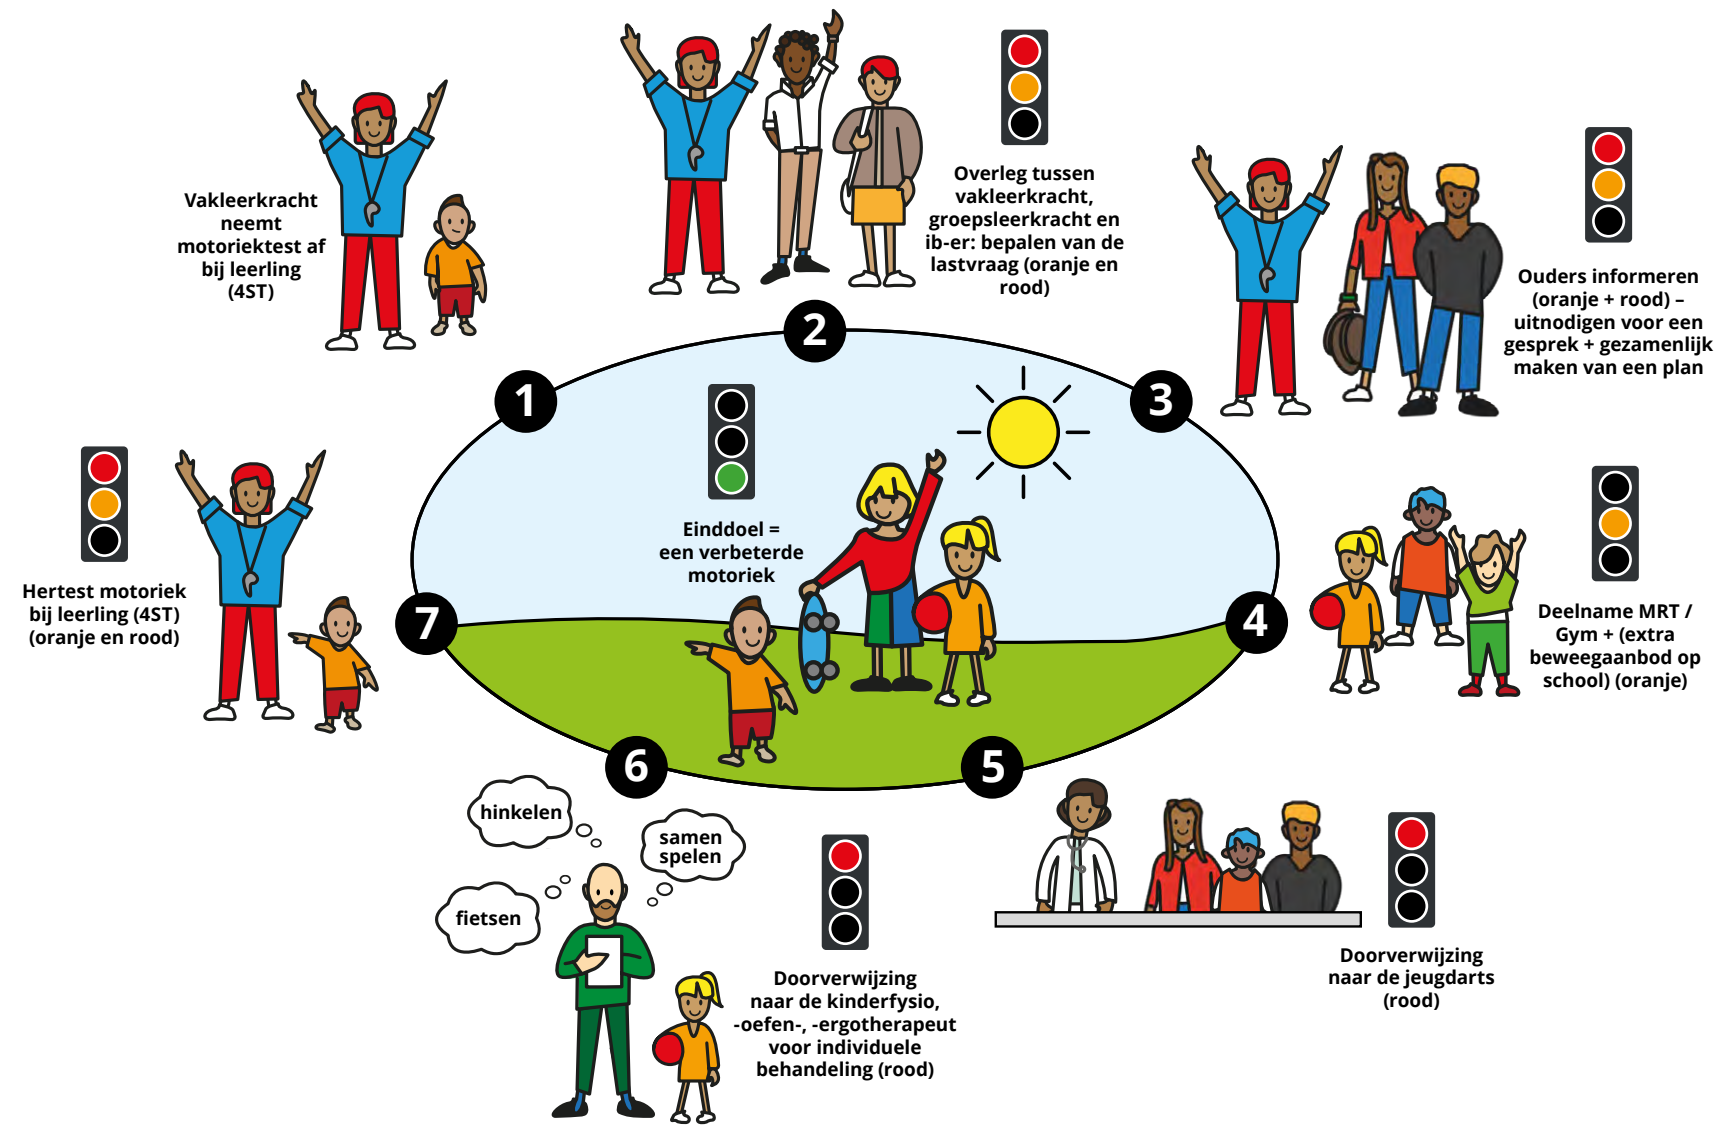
1

Vakleerkracht neemt motoriektest af bij leerling (4ST)

2

Overleg tussen vakleerkracht, groepsleerkracht en ib-er: bepalen van de lastvraag (oranje en rood)

3

Ouders informeren (oranje + rood) – uitnodigen voor een gesprek + gezamenlijk maken van een plan

4

Deelname MRT / Gym + (extra beweegaanbod op school) (oranje)

5

Doorverwijzing naar de jeugdarts (rood)

6

hinkelen

samen spelen

fietsen

Doorverwijzing naar de kinderfysio, -oefen-, -ergotherapeut voor individuele behandeling (rood)

7

Hertest motoriek bij leerling (4ST) (oranje en rood)

Einddoel = een verbeterde motoriek